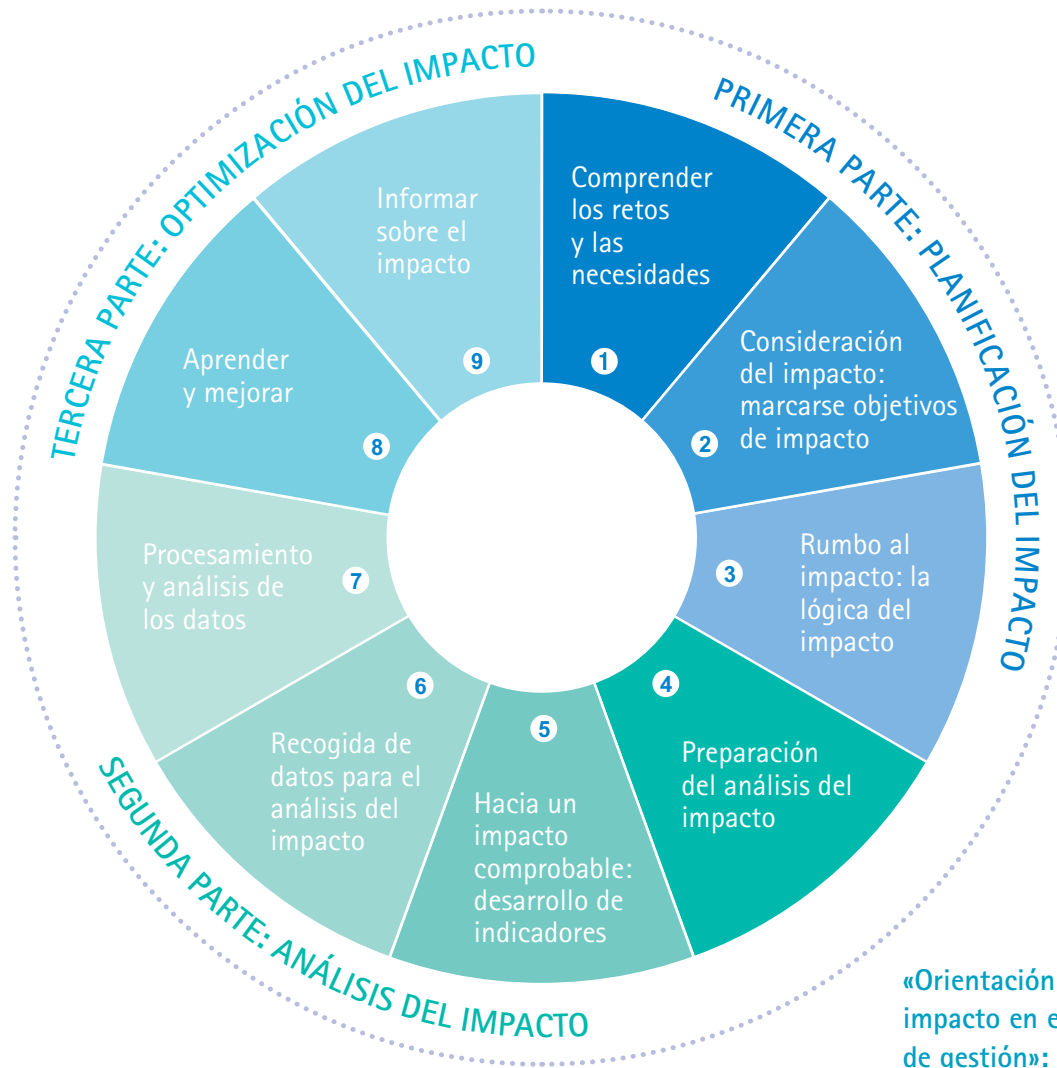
TERCERA PARTE: OPTIMIZACIÓN DEL IMPACTO

PRIMERA PARTE: PLANIFICACIÓN DEL IMPACTO

Comprender los retos y las necesidades
1

Consideración del impacto: marcarse objetivos de impacto
2

Rumbo al impacto: la lógica del impacto
3

4
Preparación del análisis del impacto

5
Hacia un impacto comprobable: desarrollo de indicadores

6
Recogida de datos para el análisis del impacto

Procesamiento y análisis de los datos
7

Aprender y mejorar
8

Informar sobre el impacto
9

SEGUNDA PARTE: ANÁLISIS DEL IMPACTO

«Orientación impacto en e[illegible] de gestión»: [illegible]